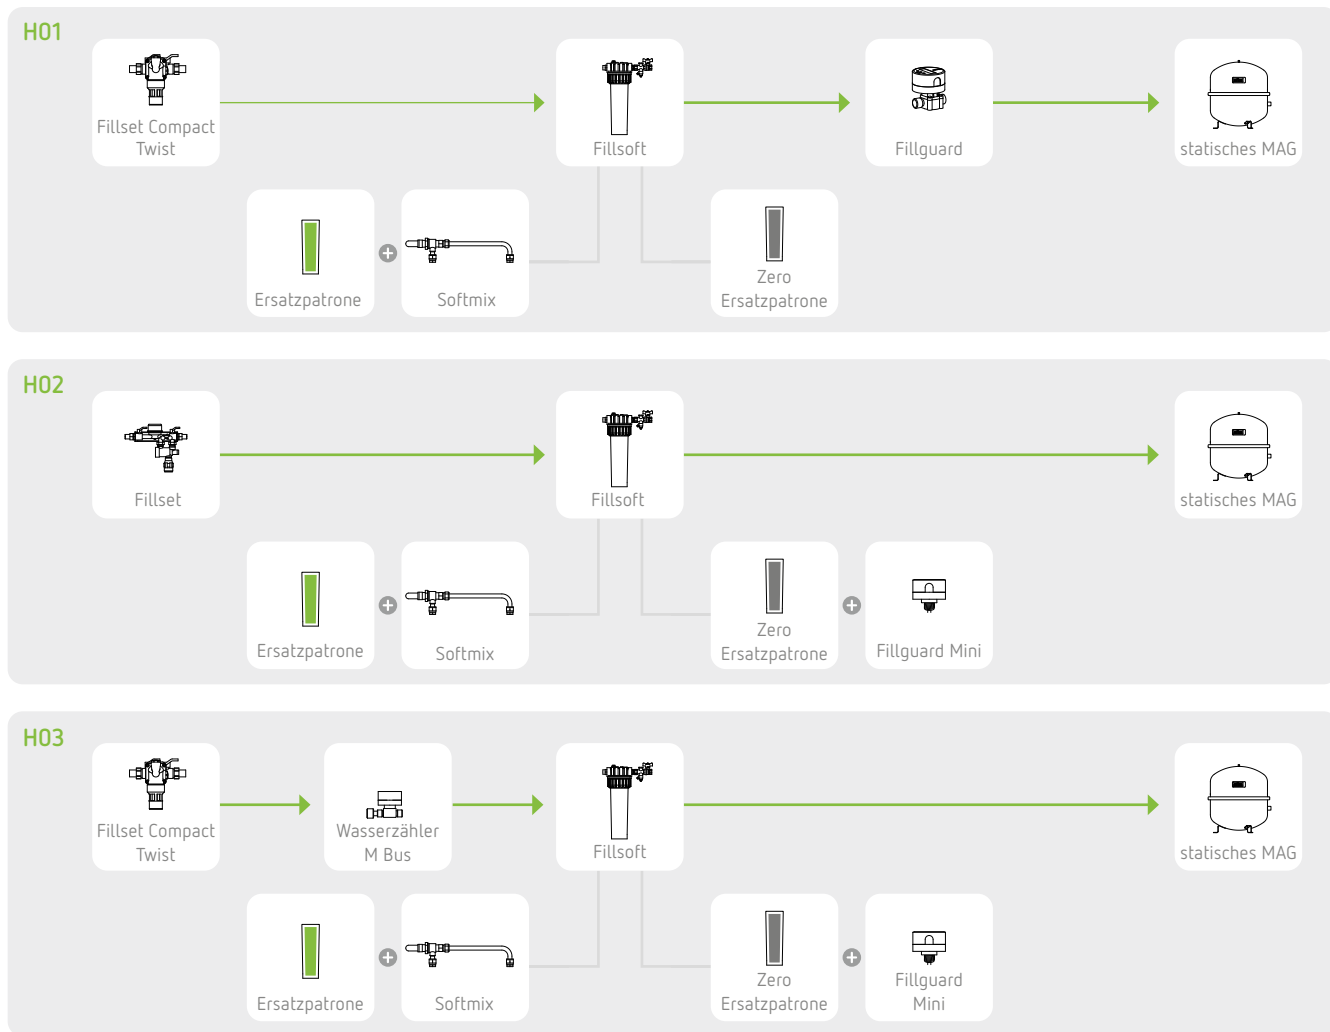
H01

Fillset Compact Twist

Fillsoft

Fillguard

statisches MAG

Ersatzpatrone

Softmix

Zero Ersatzpatrone

H02

Fillset

Fillsoft

statisches MAG

Ersatzpatrone

Softmix

Zero Ersatzpatrone

Fillguard Mini

H03

Fillset Compact Twist

Wasserzähler M Bus

Fillsoft

statisches MAG

Ersatzpatrone

Softmix

Zero Ersatzpatrone

Fillguard Mini